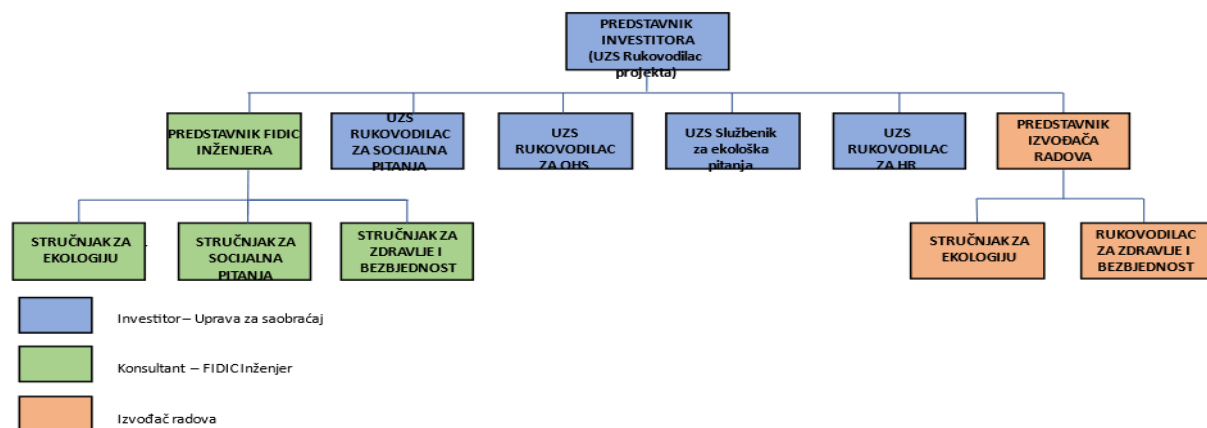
PREDSTAVNIK INVESTITORA (UZS Rukovodilac projekta)

PREDSTAVNIK FIDIC INŽENJERA

UZS RUKOVODILAC ZA SOCIJALNA PITANJA

UZS RUKOVODILAC ZA OHS

UZS Službenik za ekološka pitanja

UZS RUKOVODILAC ZA HR

PREDSTAVNIK IZVOĐAČA RADOVA

STRUČNJAK ZA EKOLOGIJU

STRUČNJAK ZA SOCIJALNA PITANJA

STRUČNJAK ZA ZDRAVLJE I BEZBJEDNOST

STRUČNJAK ZA EKOLOGIJU

RUKOVODILAC ZA ZDRAVLJE I BEZBJEDNOST

Investitor – Uprava za saobraćaj

Konsultant – FIDIC Inženjer

Izvođač radova